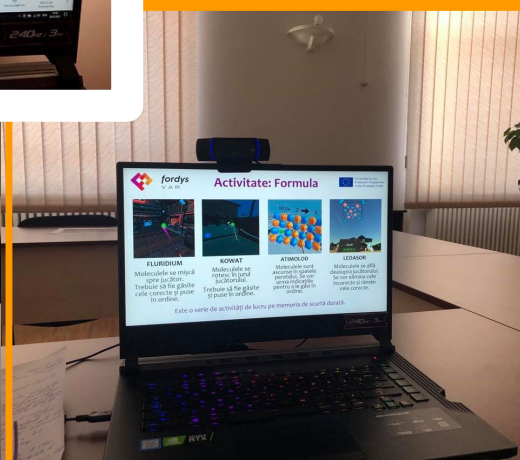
240Hz | 3ms

fordys VAR

Activitate: Formula

Co-funded by the Erasmus+ Programme of the European Union

FLURIDIUM
Moleculele se mișcă spre jucător. Trebuie să fie găsite cele corecte și puse în ordine.

KOWAT
Moleculele se rotesc în jurul jucătorului. Trebuie să fie găsite și puse în ordine.

ATIMOLOD
Moleculele sunt ascunse în spatele peretelui. Se vor urma indicațiile pentru a le găsi în ordine.

LEDASOR
Moleculele se află deasupra jucătorului. Se vor elimina cele incorecte și rămân cele corecte.

Este o serie de activități de lucru pe memoria de scurtă durată.

240Hz | 3ms

RTX